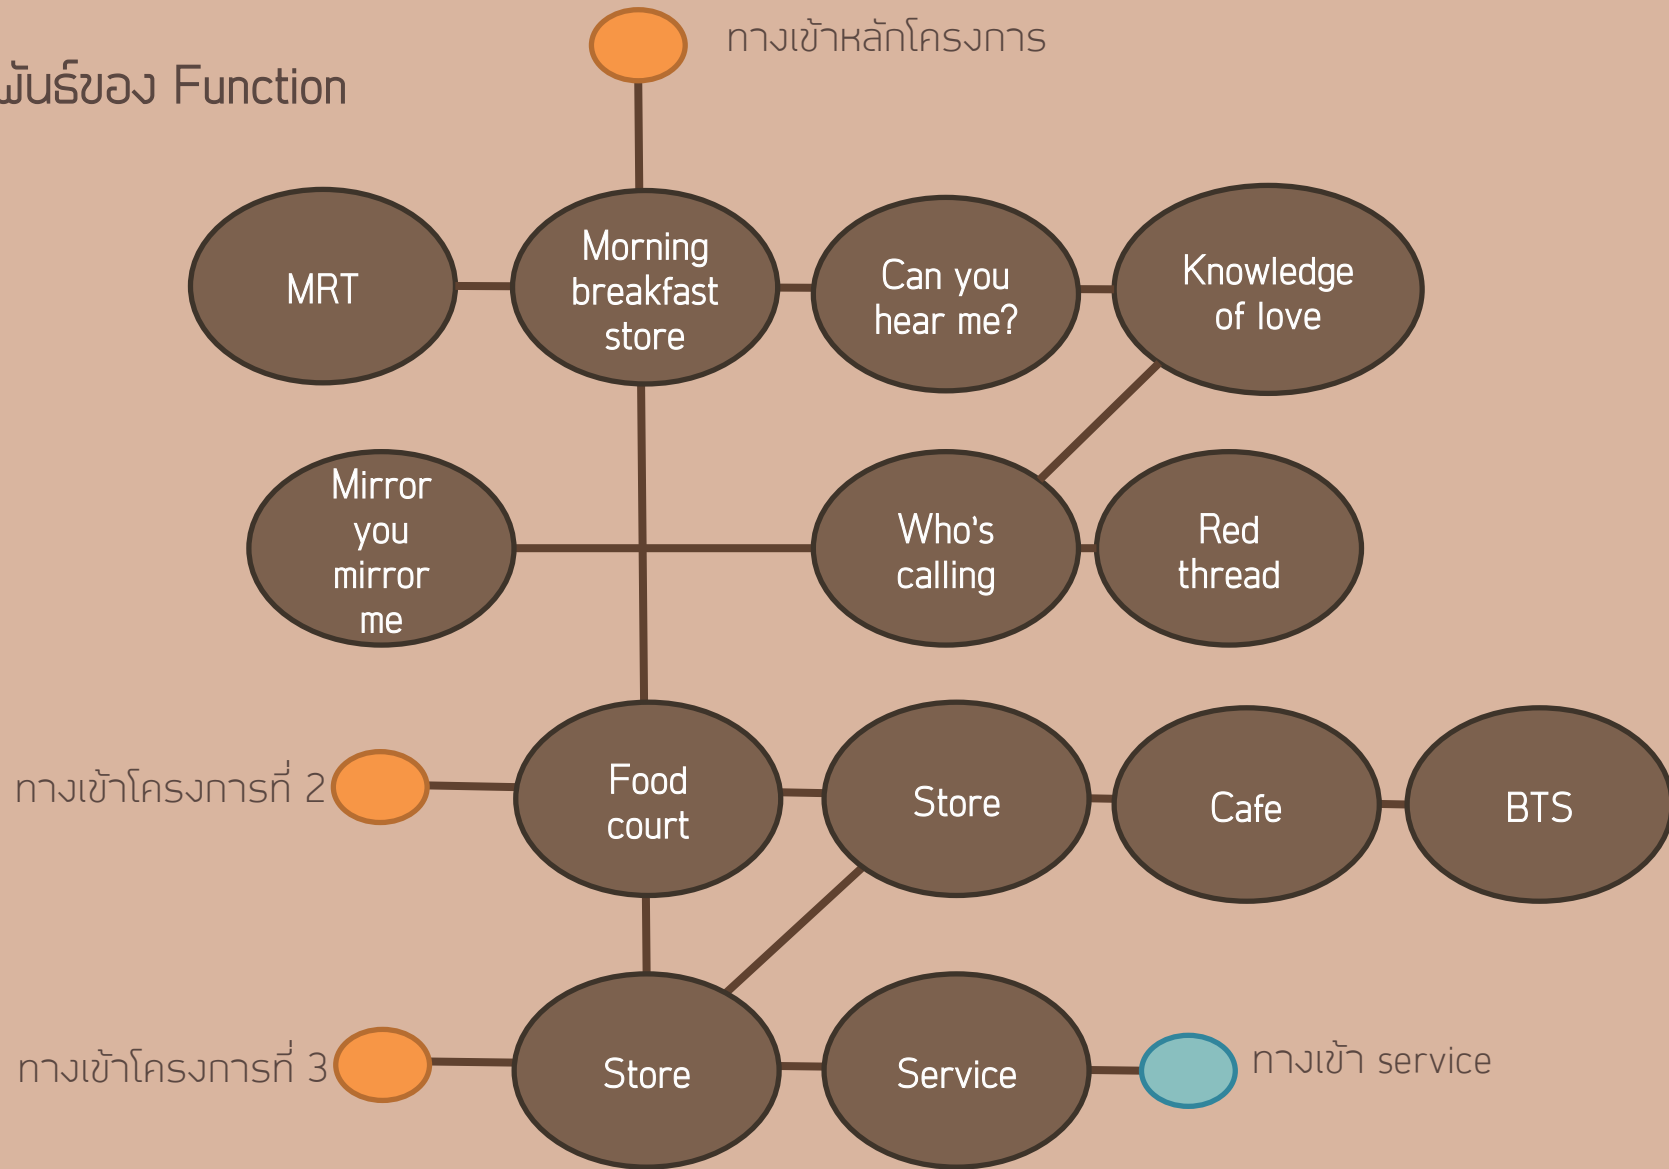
มันธ์ของ Function

ทางเข้าหลักโครงการ

MRT

Morning breakfast store

Can you hear me?

Knowledge of love

Mirror you mirror me

Who's calling

Red thread

ทางเข้าโครงการที่ 2

Food court

Store

Cafe

BTS

ทางเข้าโครงการที่ 3

Store

Service

ทางเข้า service